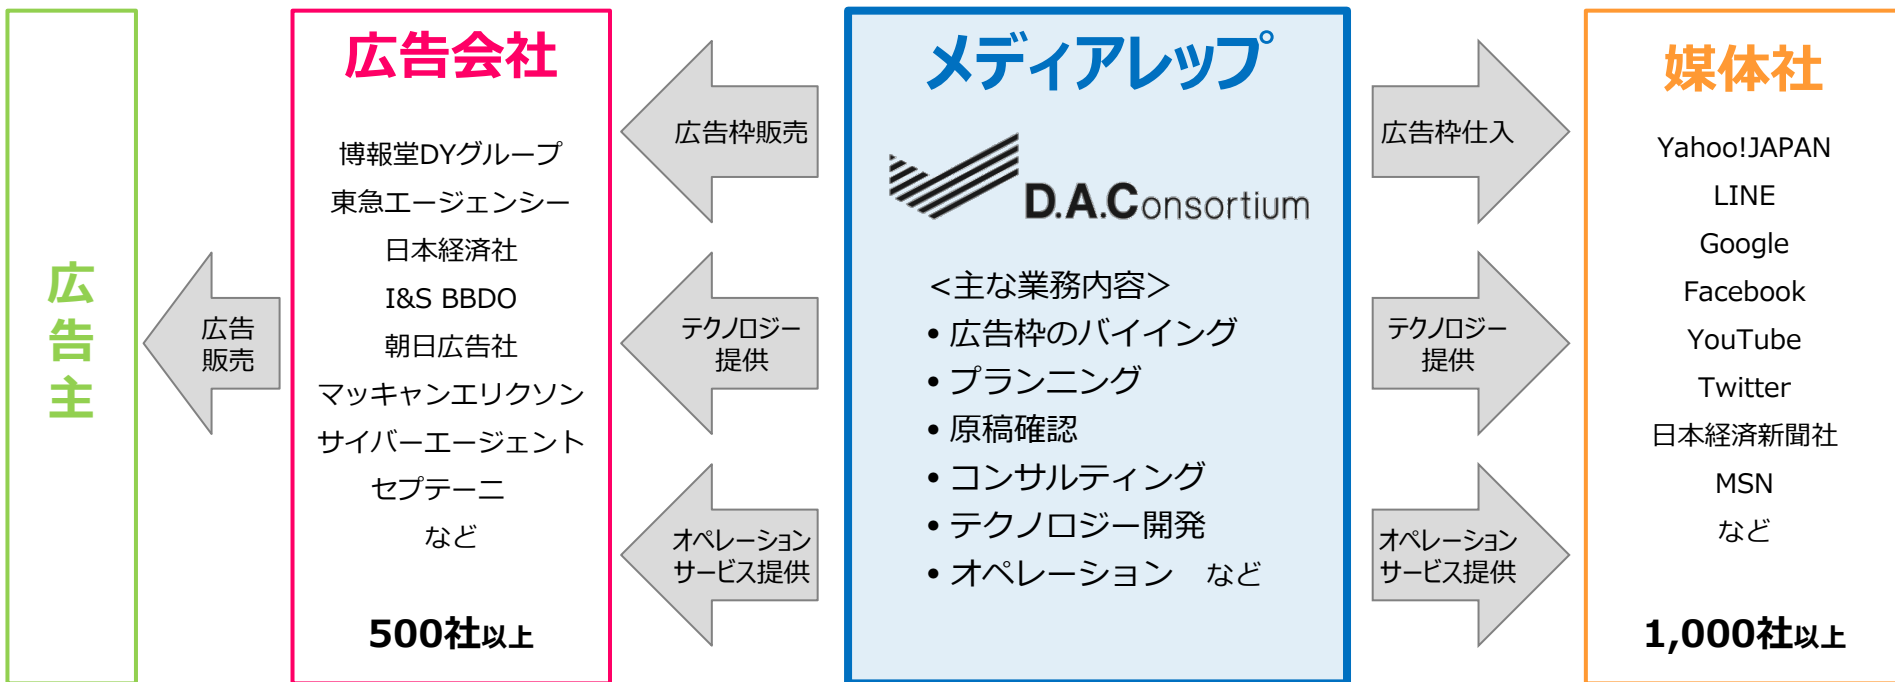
広告主

広告販売

広告会社

博報堂DYグループ
東急エージェンシー
日本経済社
I&S BBDO
朝日広告社
マッキャンエリクソン
サイバーエージェント
セプテーニ
など

500社以上

広告枠販売

テクノロジー提供

オペレーションサービス提供

メディアレップ

D.A.Consortium

<主な業務内容>
• 広告枠のバイイング
• プランニング
• 原稿確認
• コンサルティング
• テクノロジー開発
• オペレーション　など

広告枠仕入

テクノロジー提供

オペレーションサービス提供

媒体社

Yahoo!JAPAN
LINE
Google
Facebook
YouTube
Twitter
日本経済新聞社
MSN
など

1,000社以上